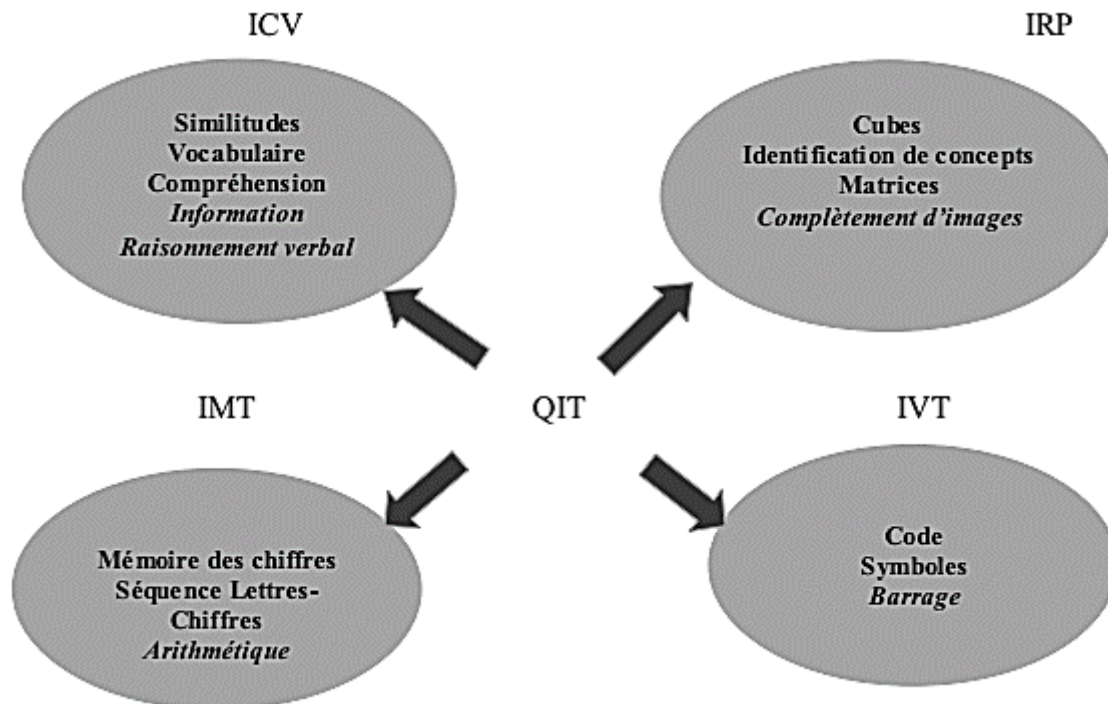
ICV

Similitudes
Vocabulaire
Compréhension
*Information*
*Raisonnement verbal*

IRP

Cubes
Identification de concepts
Matrices
*Complètement d'images*

IMT

QIT

IVT

Mémoire des chiffres
Séquence Lettres-Chiffres
*Arithmétique*

Code
Symboles
*Barrage*